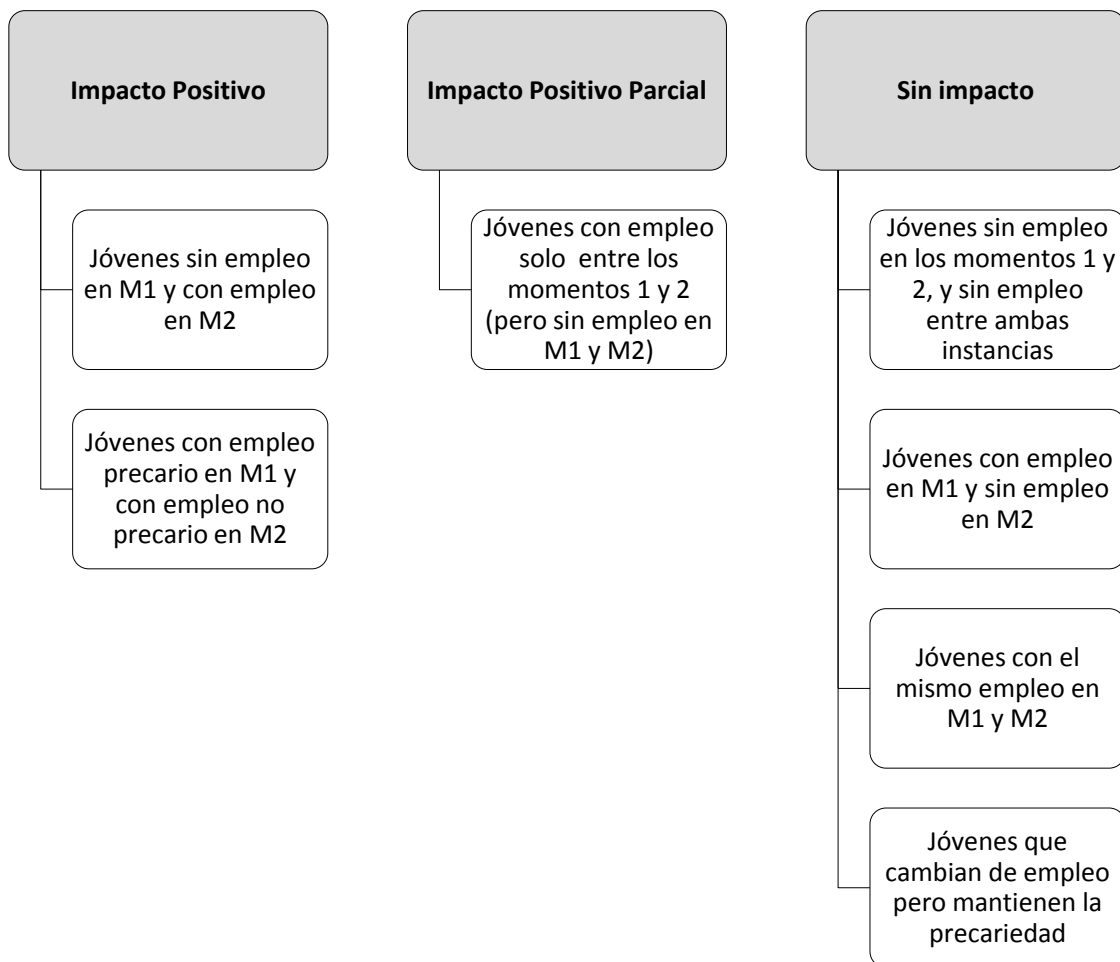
Impacto Positivo

Jóvenes sin empleo en M1 y con empleo en M2

Jóvenes con empleo precario en M1 y con empleo no precario en M2

Impacto Positivo Parcial

Jóvenes con empleo solo entre los momentos 1 y 2 (pero sin empleo en M1 y M2)

Sin impacto

Jóvenes sin empleo en los momentos 1 y 2, y sin empleo entre ambas instancias

Jóvenes con empleo en M1 y sin empleo en M2

Jóvenes con el mismo empleo en M1 y M2

Jóvenes que cambian de empleo pero mantienen la precariedad